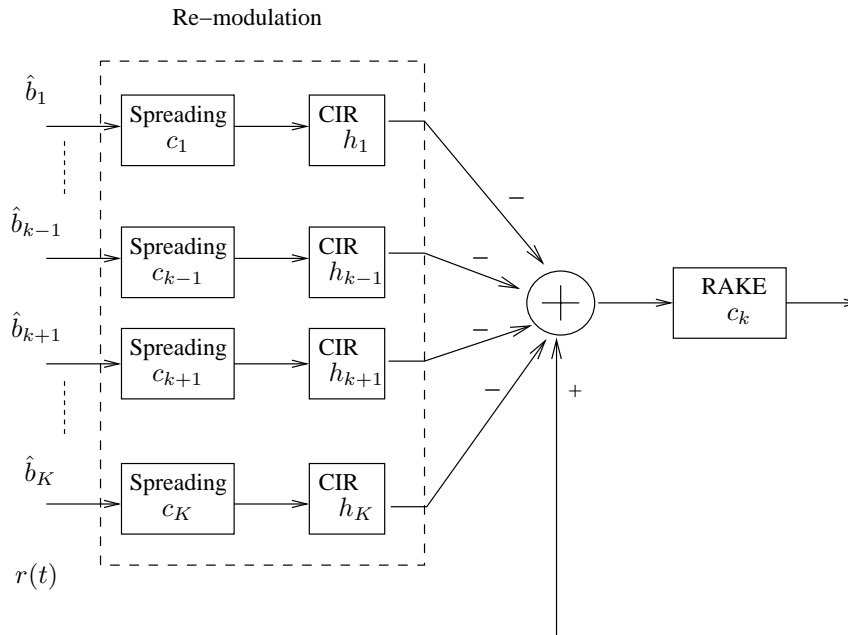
Re–modulation

$\hat{b}_1$

Spreading $c_1$

CIR $h_1$

$\hat{b}_{k-1}$

Spreading $c_{k-1}$

CIR $h_{k-1}$

$\hat{b}_{k+1}$

Spreading $c_{k+1}$

CIR $h_{k+1}$

$\hat{b}_K$

Spreading $c_K$

CIR $h_K$

$-$

$-$

$-$

$-$

$+$

RAKE $c_k$

$r(t)$